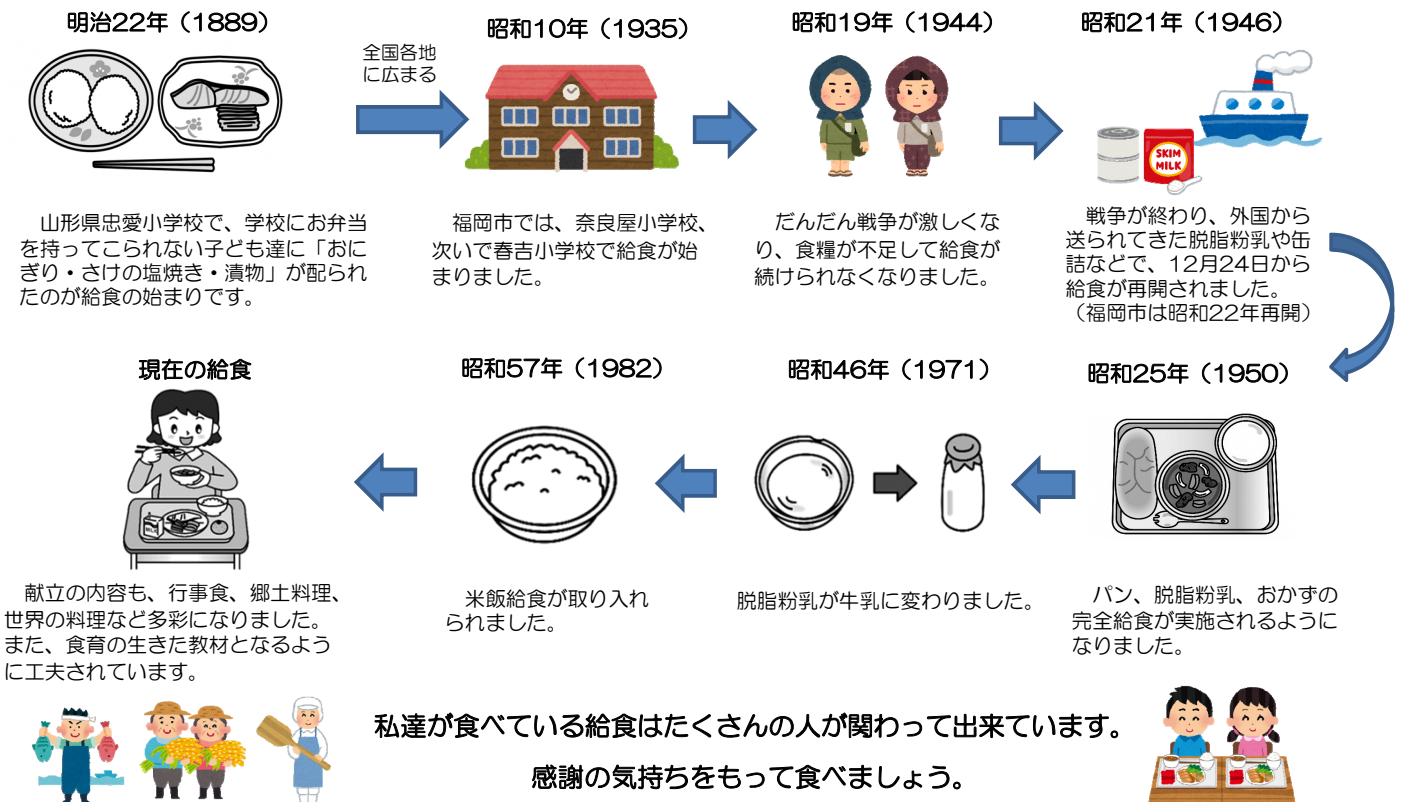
明治22年（1889）

全国各地に広まる

昭和10年（1935）

昭和19年（1944）

昭和21年（1946）

SKIM MILK

山形県忠愛小学校で、学校にお弁当を持ってこられない子ども達に「おにぎり・さけの塩焼き・漬物」が配られたのが給食の始まりです。

福岡市では、奈良屋小学校、次いで春吉小学校で給食が始まりました。

だんだん戦争が激しくなり、食糧が不足して給食が続けられなくなりました。

戦争が終わり、外国から送られてきた脱脂粉乳や缶詰などで、12月24日から給食が再開されました。（福岡市は昭和22年再開）

現在の給食

昭和57年（1982）

昭和46年（1971）

昭和25年（1950）

献立の内容も、行事食、郷土料理、世界の料理など多彩になりました。また、食育の生きた教材となるように工夫されています。

米飯給食が取り入れられました。

脱脂粉乳が牛乳に変わりました。

パン、脱脂粉乳、おかずの完全給食が実施されるようになりました。

私達が食べている給食はたくさんの人が関わって出来ています。

感謝の気持ちをもって食べましょう。